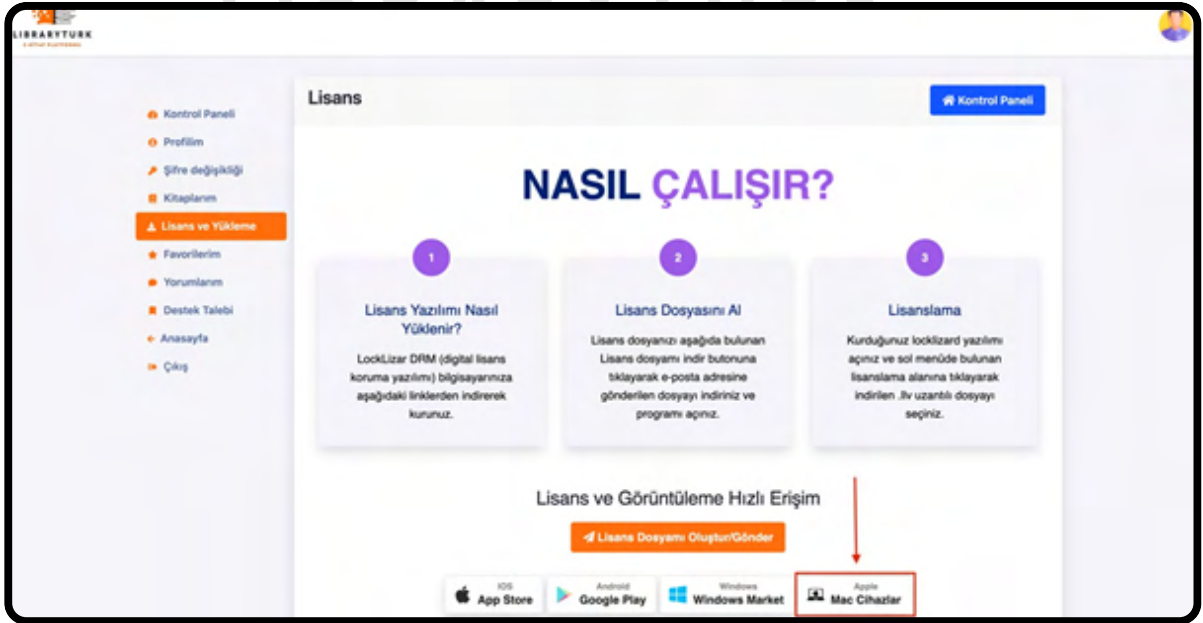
LIBRARYTURK
E-KITAP PLATFORMU

Kontrol Paneli
Profilim
Şifre değişikliği
Kitaplarım
Lisans ve Yükleme
Favorilerim
Yorumlarım
Destek Talebi
Anasayfa
Çıkış

Lisans

Kontrol Paneli

NASIL ÇALIŞIR?

1
Lisans Yazılımı Nasıl Yüklenir?
LockLizar DRM (digital lisans koruma yazılımı) bilgisayarınıza aşağıdaki linklerden indirerek kurunuz.

2
Lisans Dosyasını Al
Lisans dosyanızı aşağıda bulunan Lisans dosyamı indir butonuna tıklayarak e-posta adresine gönderilen dosyayı indiriniz ve programı açınız.

3
Lisanslama
Kurduğunuz locklizard yazılımı açınız ve sol menüde bulunan lisanslama alanına tıklayarak indirilen .llv uzantılı dosyayı seçiniz.

Lisans ve Görüntüleme Hızlı Erişim

Lisans Dosyamı Oluştur/Gönder

IOS
App Store

Android
Google Play

Windows
Windows Market

Apple
Mac Cihazlar